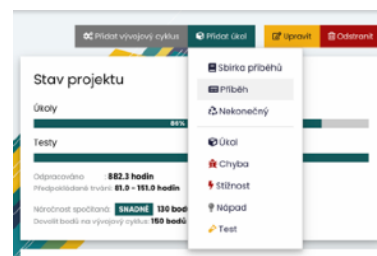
Přidat vývojový cyklus
Přidat úkol
Upravit
Odstranit

Stav projektu

Úkoly
86%

Testy

Odpracováno: 882.3 hodin
Předpokládané trvání: 81.0 - 151.0 hodin

Náročnost spočítána: SNADNÉ 130 bodů
Dovolit bodů na vývojový cyklus: 150 bodů

Sbírka příběhů
Příběh
Nekonečný
Úkol
Chyba
Stížnost
Nápad
Test